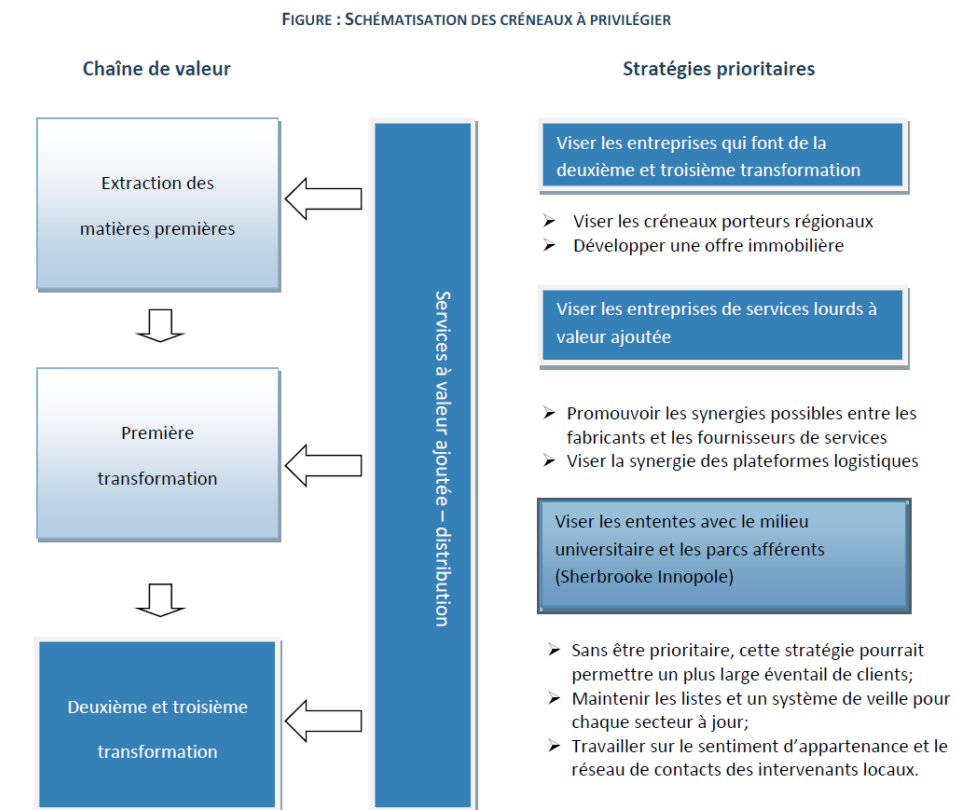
FIGURE : SCHÉMATISATION DES CRÉNEAUX À PRIVILÉGIER

Chaîne de valeur

Extraction des matières premières

Première transformation

Deuxième et troisième transformation

Services à valeur ajoutée – distribution

Stratégies prioritaires

Viser les entreprises qui font de la deuxième et troisième transformation

➢ Viser les créneaux porteurs régionaux
➢ Développer une offre immobilière

Viser les entreprises de services lourds à valeur ajoutée

➢ Promouvoir les synergies possibles entre les fabricants et les fournisseurs de services
➢ Viser la synergie des plateformes logistiques

Viser les ententes avec le milieu universitaire et les parcs afférents (Sherbrooke Innopole)

➢ Sans être prioritaire, cette stratégie pourrait permettre un plus large éventail de clients;
➢ Maintenir les listes et un système de veille pour chaque secteur à jour;
➢ Travailler sur le sentiment d'appartenance et le réseau de contacts des intervenants locaux.